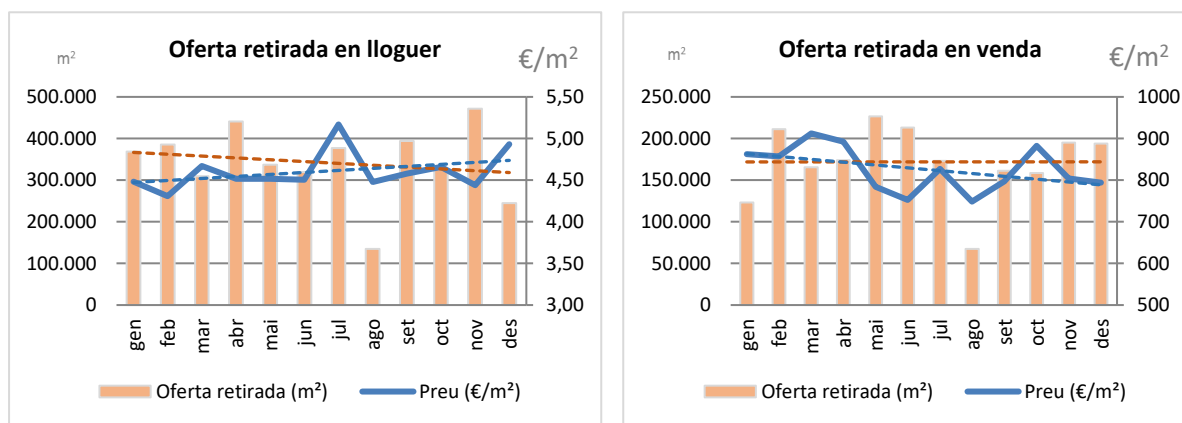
m²

Oferta retirada en lloguer

€/m²

500.000
400.000
300.000
200.000
100.000
0

5,50
5,00
4,50
4,00
3,50
3,00

gen feb mar abr mai jun jul ago set oct nov des

Oferta retirada (m²)
Preu (€/m²)

m²

Oferta retirada en venda

€/m²

250.000
200.000
150.000
100.000
50.000
0

1000
900
800
700
600
500

gen feb mar abr mai jun jul ago set oct nov des

Oferta retirada (m²)
Preu (€/m²)